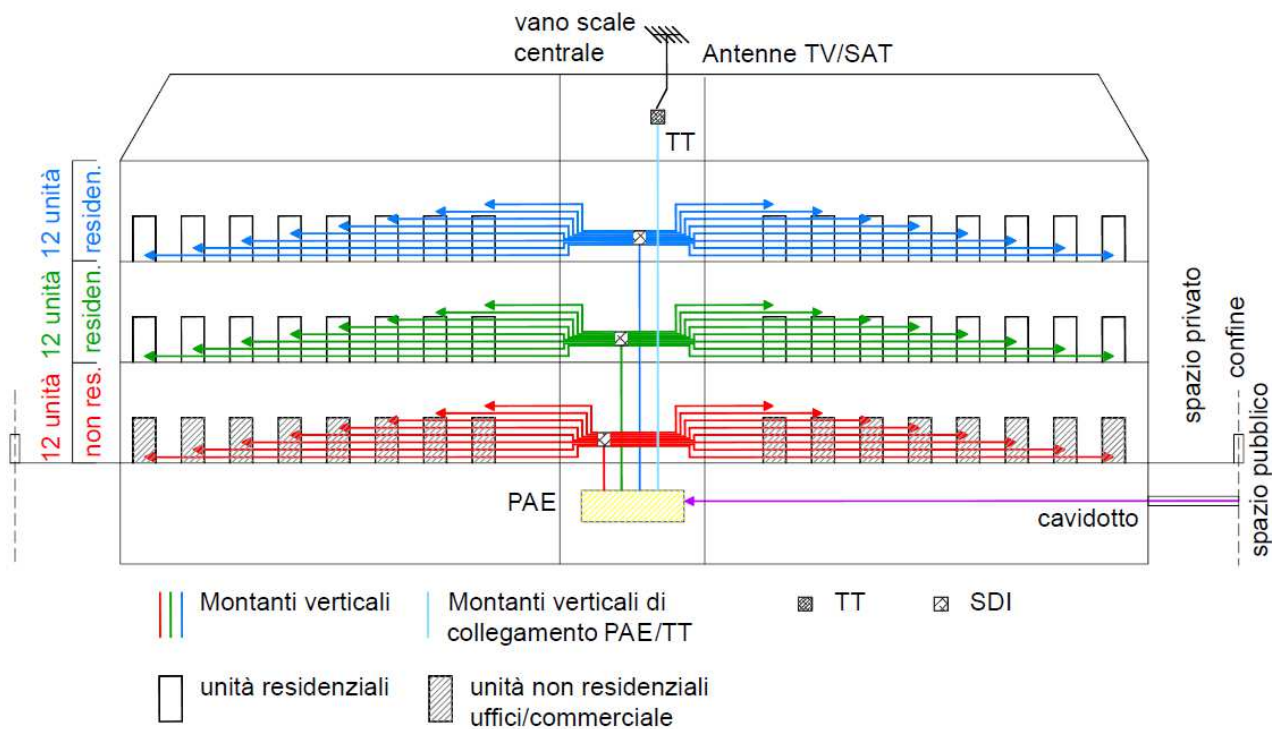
vano scale centrale

Antenne TV/SAT

TT

12 unità residen.

12 unità residen.

12 unità non res.

spazio privato

confine

spazio pubblico

PAE

cavidotto

Montanti verticali

Montanti verticali di collegamento PAE/TT

TT

SDI

unità residenziali

unità non residenziali uffici/commerciale